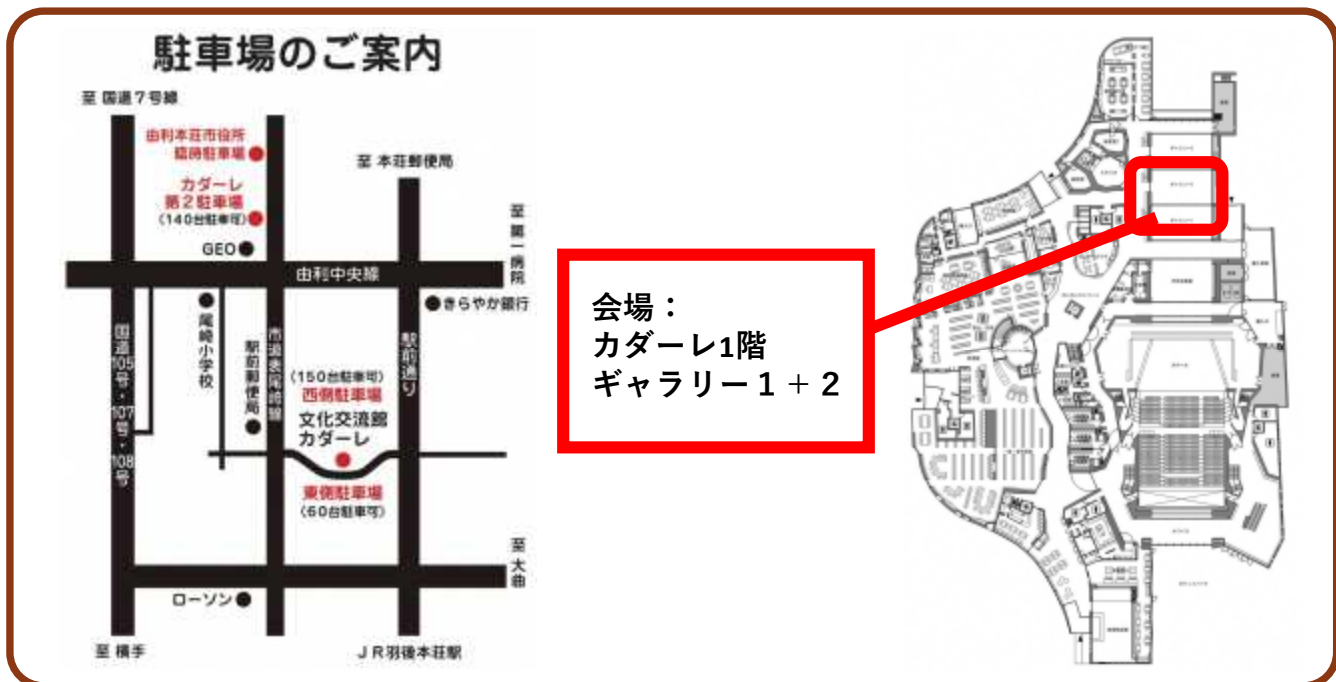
駐車場のご案内

至 国道7号線

由利本荘市役所
臨時駐車場

カダーレ
第2駐車場
（140台駐車可）

至 本荘郵便局

至 第一病院

GEO

由利中央線

きらやか銀行

国道105号・107号・108号

尾崎小学校

駅前郵便局

市道本荘大鍋線

駅前通り

（150台駐車可）
西側駐車場

文化交流館
カダーレ

東側駐車場
（60台駐車可）

至 大曲

ローソン

至 横手

JR羽後本荘駅

会場：
カダーレ1階
ギャラリー１＋２